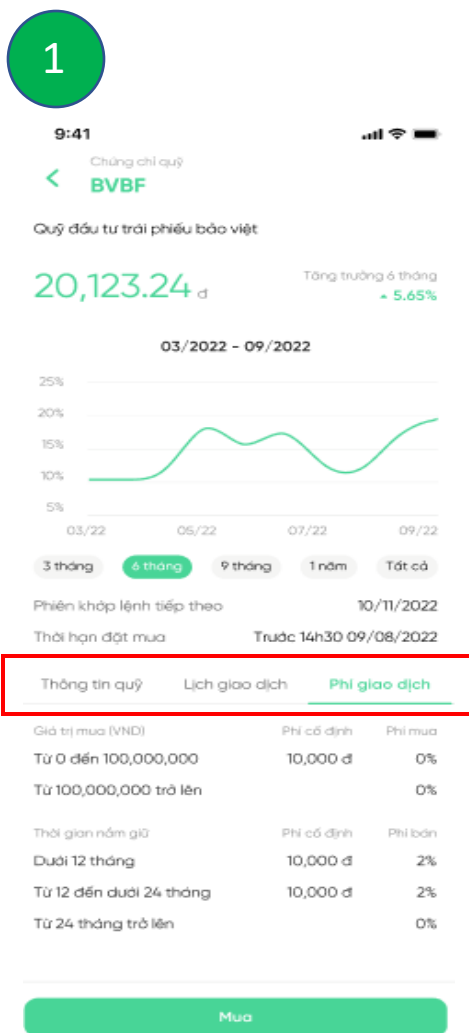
1

9:41

Chứng chỉ quỹ
BVBF

Quỹ đầu tư trái phiếu bảo việt

20,123.24 đ

Tăng trưởng 6 tháng
▲ 5.65%

03/2022 - 09/2022

25%
20%
15%
10%
5%
03/22
05/22
07/22
09/22

3 tháng
6 tháng
9 tháng
1 năm
Tất cả

Phiên khớp lệnh tiếp theo 10/11/2022
Thời hạn đặt mua Trước 14h30 09/08/2022

Thông tin quỹ
Lịch giao dịch
Phí giao dịch

| Giá trị mua (VND) | Phí cố định | Phí mua |
|---|---|---|
| Từ 0 đến 100,000,000 | 10,000 đ | 0% |
| Từ 100,000,000 trở lên | | 0% |

| Thời gian nắm giữ | Phí cố định | Phí bán |
|---|---|---|
| Dưới 12 tháng | 10,000 đ | 2% |
| Từ 12 đến dưới 24 tháng | 10,000 đ | 2% |
| Từ 24 tháng trở lên | | 0% |

Mua